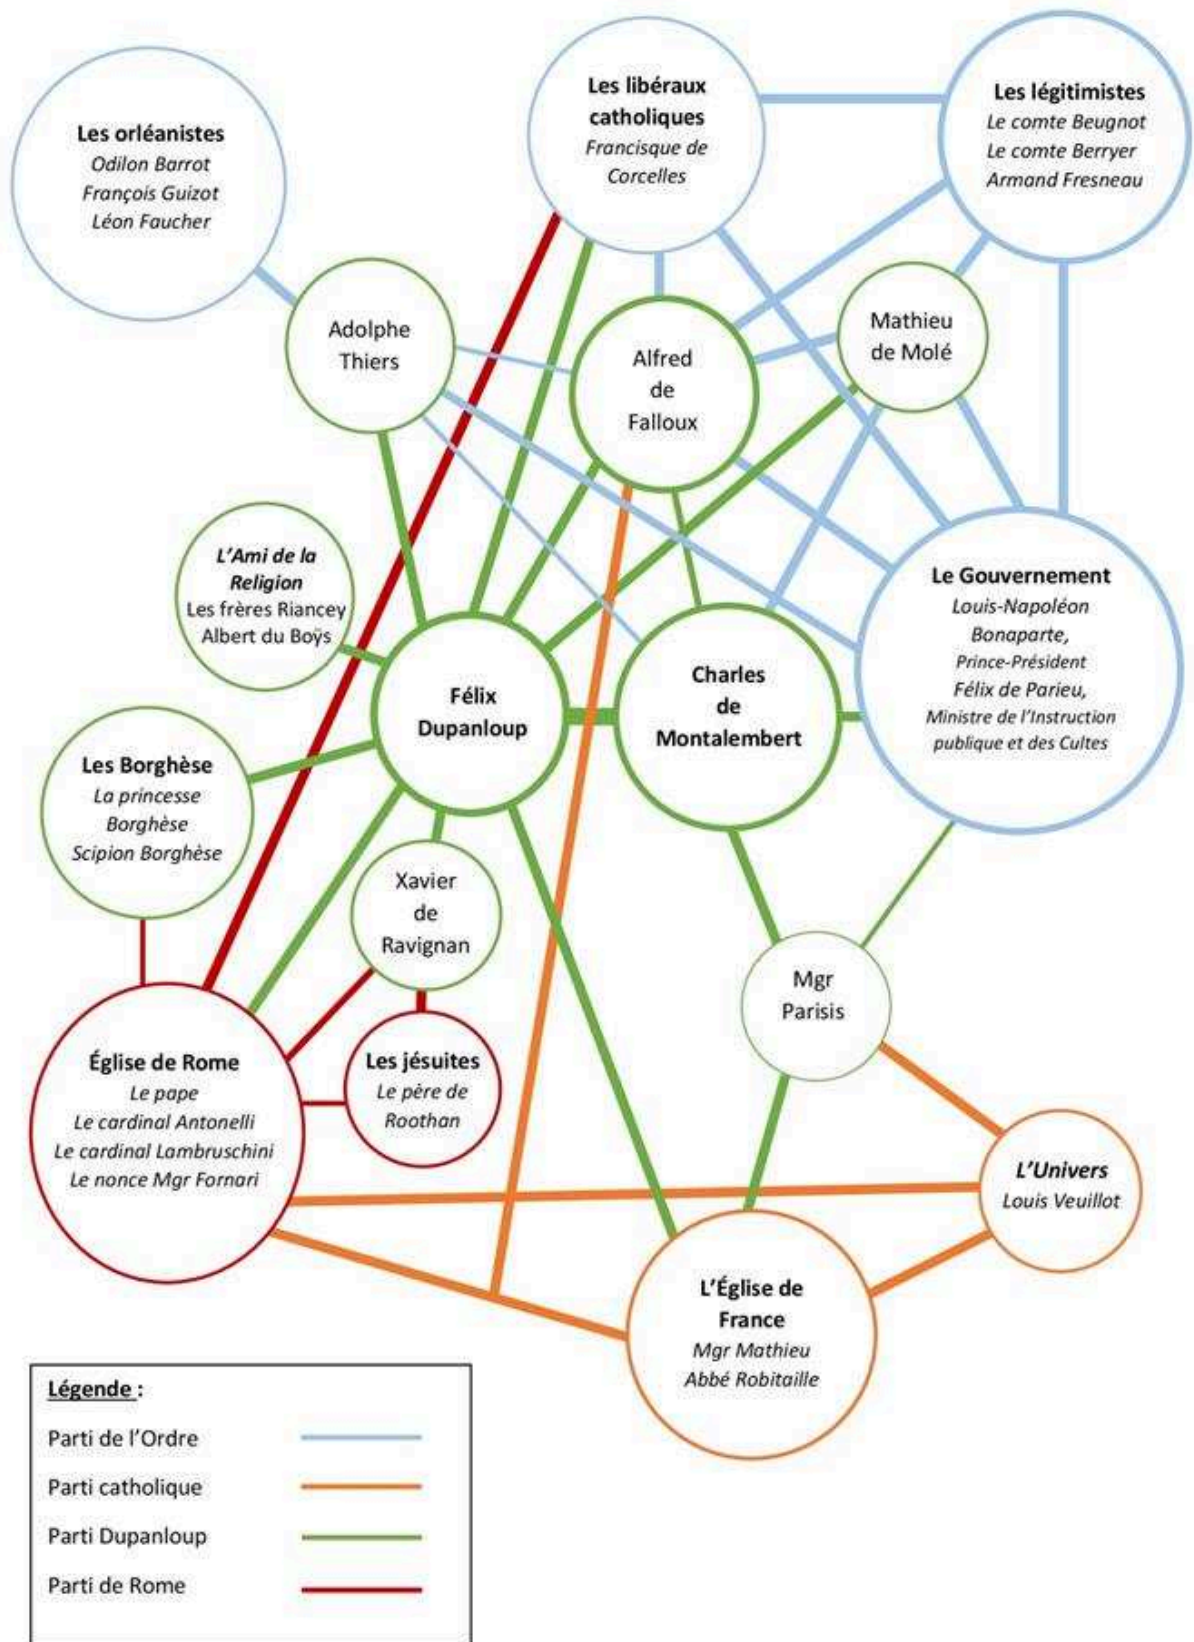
Les orléanistes
Odilon Barrot
François Guizot
Léon Faucher

Les libéraux catholiques
Francisque de Corcelles

Les légitimistes
Le comte Beugnot
Le comte Berryer
Armand Fresneau

Adolphe Thiers

Alfred de Falloux

Mathieu de Molé

L'Ami de la Religion
Les frères Riancey
Albert du Boÿs

Félix Dupanloup

Charles de Montalembert

Le Gouvernement
Louis-Napoléon Bonaparte,
Prince-Président
Félix de Parieu,
Ministre de l'Instruction publique et des Cultes

Les Borghèse
La princesse Borghèse
Scipion Borghèse

Xavier de Ravignan

Mgr Parisis

Église de Rome
Le pape
Le cardinal Antonelli
Le cardinal Lambruschini
Le nonce Mgr Fornari

Les jésuites
Le père de Roothan

L'Univers
Louis Veuillot

L'Église de France
Mgr Mathieu
Abbé Robitaille

Légende :
Parti de l'Ordre
Parti catholique
Parti Dupanloup
Parti de Rome